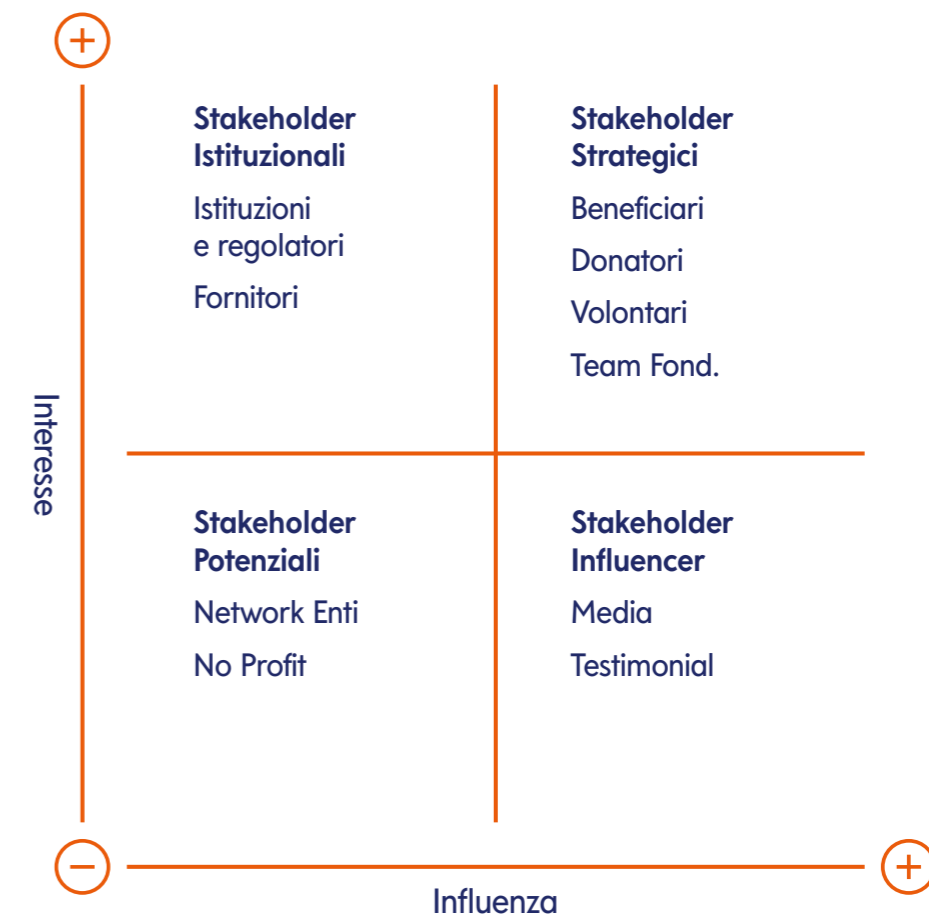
+

Interesse

**Stakeholder Istituzionali**

Istituzioni e regolatori

Fornitori

**Stakeholder Strategici**

Beneficiari

Donatori

Volontari

Team Fond.

**Stakeholder Potenziali**

Network Enti

No Profit

**Stakeholder Influencer**

Media

Testimonial

−

Influenza

+